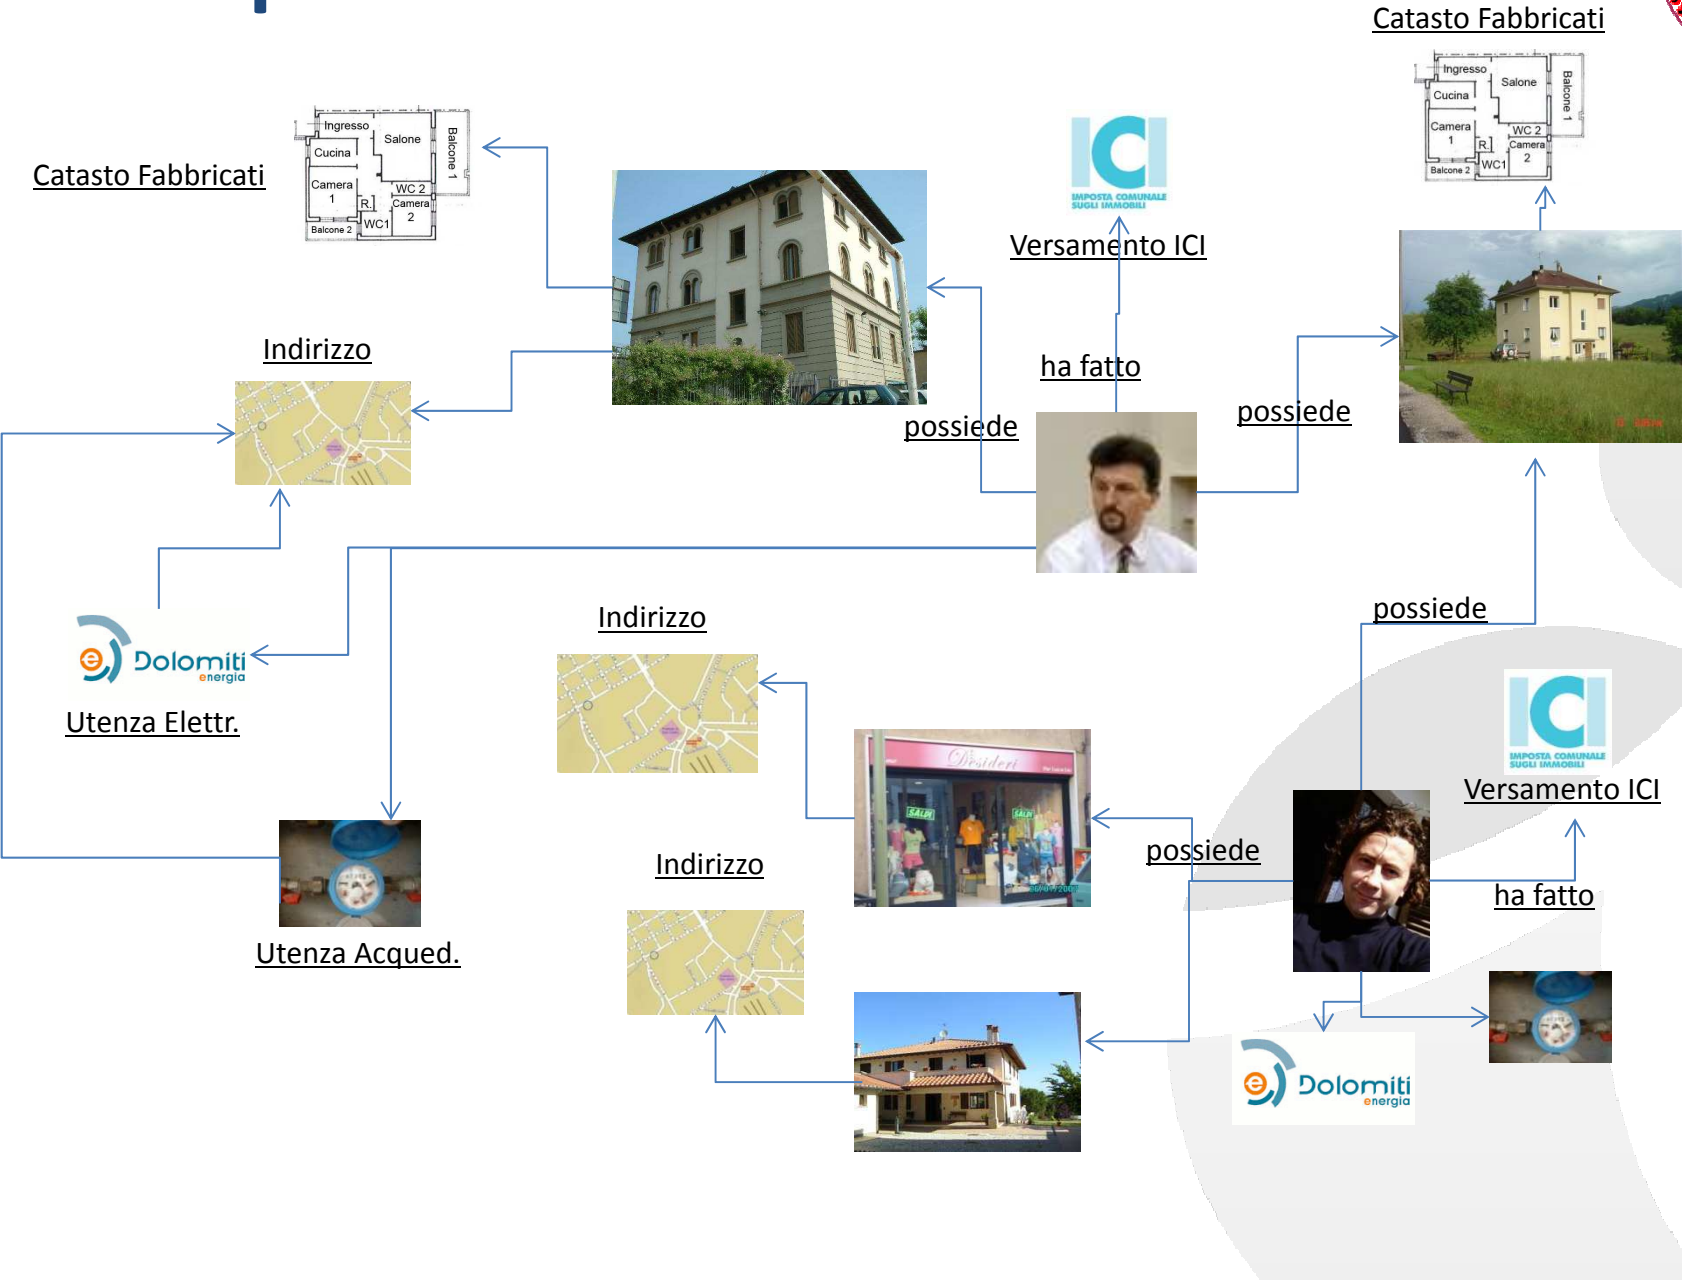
Catasto Fabbricati

Ingresso
Salone
Cucina
Balcone 1
Camera 1
WC 2
R.
Camera 2
WC1
Balcone 2

Catasto Fabbricati

Ingresso
Salone
Cucina
Balcone 1
Camera 1
WC 2
R.
Camera 2
WC1
Balcone 2

ICI
IMPOSTA COMUNALE SUGLI IMMOBILI

Versamento ICI

Indirizzo

ha fatto

possiede

possiede

Dolomiti energia

Utenza Elettr.

possiede

Indirizzo

ICI
IMPOSTA COMUNALE SUGLI IMMOBILI

Versamento ICI

Desideri

possiede

Indirizzo

ha fatto

Utenza Acqued.

Dolomiti energia